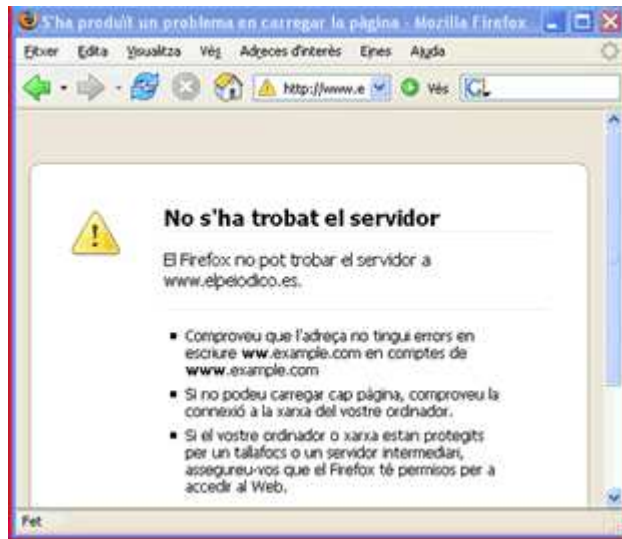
S'ha produït un problema en carregar la pàgina - Mozilla Firefox

Fitxer Edita Visualitza Vés Adreces d'interès Eines Ajuda

http://www.e

Vés

G

No s'ha trobat el servidor

El Firefox no pot trobar el servidor a www.elpeiodico.es.

- Comproveu que l'adreça no tingui errors en escriure **ww**.example.com en comptes de **www**.example.com
- Si no podeu carregar cap pàgina, comproveu la connexió a la xarxa del vostre ordinador.
- Si el vostre ordinador o xarxa estan protegits per un tallafocs o un servidor intermediari, assegureu-vos que el Firefox té permisos per a accedir al Web.

Fet